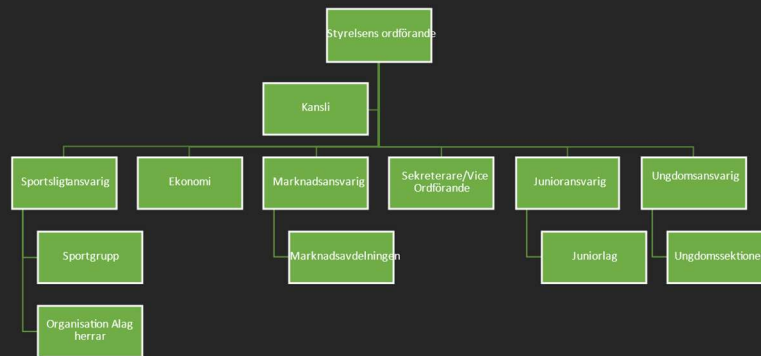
Styrelsens ordförande

Kansli

Sportsligtansvarig

Ekonomi

Marknadsansvarig

Sekreterare/Vice Ordförande

Junioransvarig

Ungdomsansvarig

Sportgrupp

Organisation Alag herrar

Marknadsavdelningen

Juniorlag

Ungdomssektione